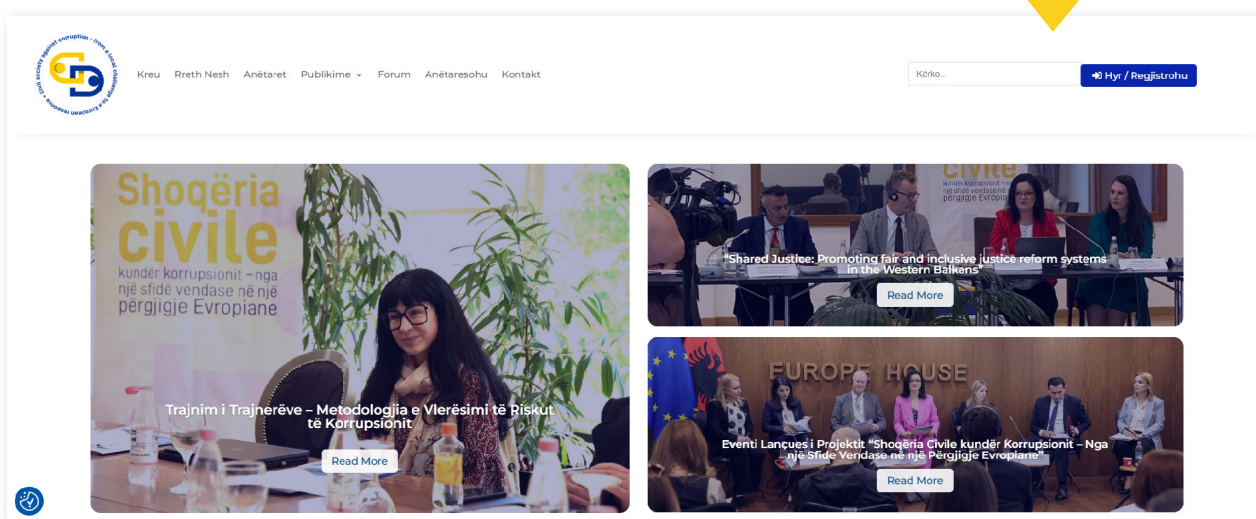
civil society against corruption – from a local challenge to a European response

Kreu Rreth Nesh Anëtaret Publikime Forum Anëtaresohu Kontakt

Kërko...

Hyr / Regjistrohu

Shoqëria civile kundër korrupsionit – nga një sfidë vendase në një përgjigje Evropiane

Trajnim i Trajnerëve – Metodologjia e Vlerësimi të Riskut të Korrupsionit

Read More

"Shared Justice: Promoting fair and inclusive justice reform systems in the Western Balkans"

Read More

EUROPE HOUSE

Eventi Lançues i Projektit "Shoqëria Civile kundër Korrupsionit – Nga një Sfide Vendase në një Përgjigje Evropiane"

Read More